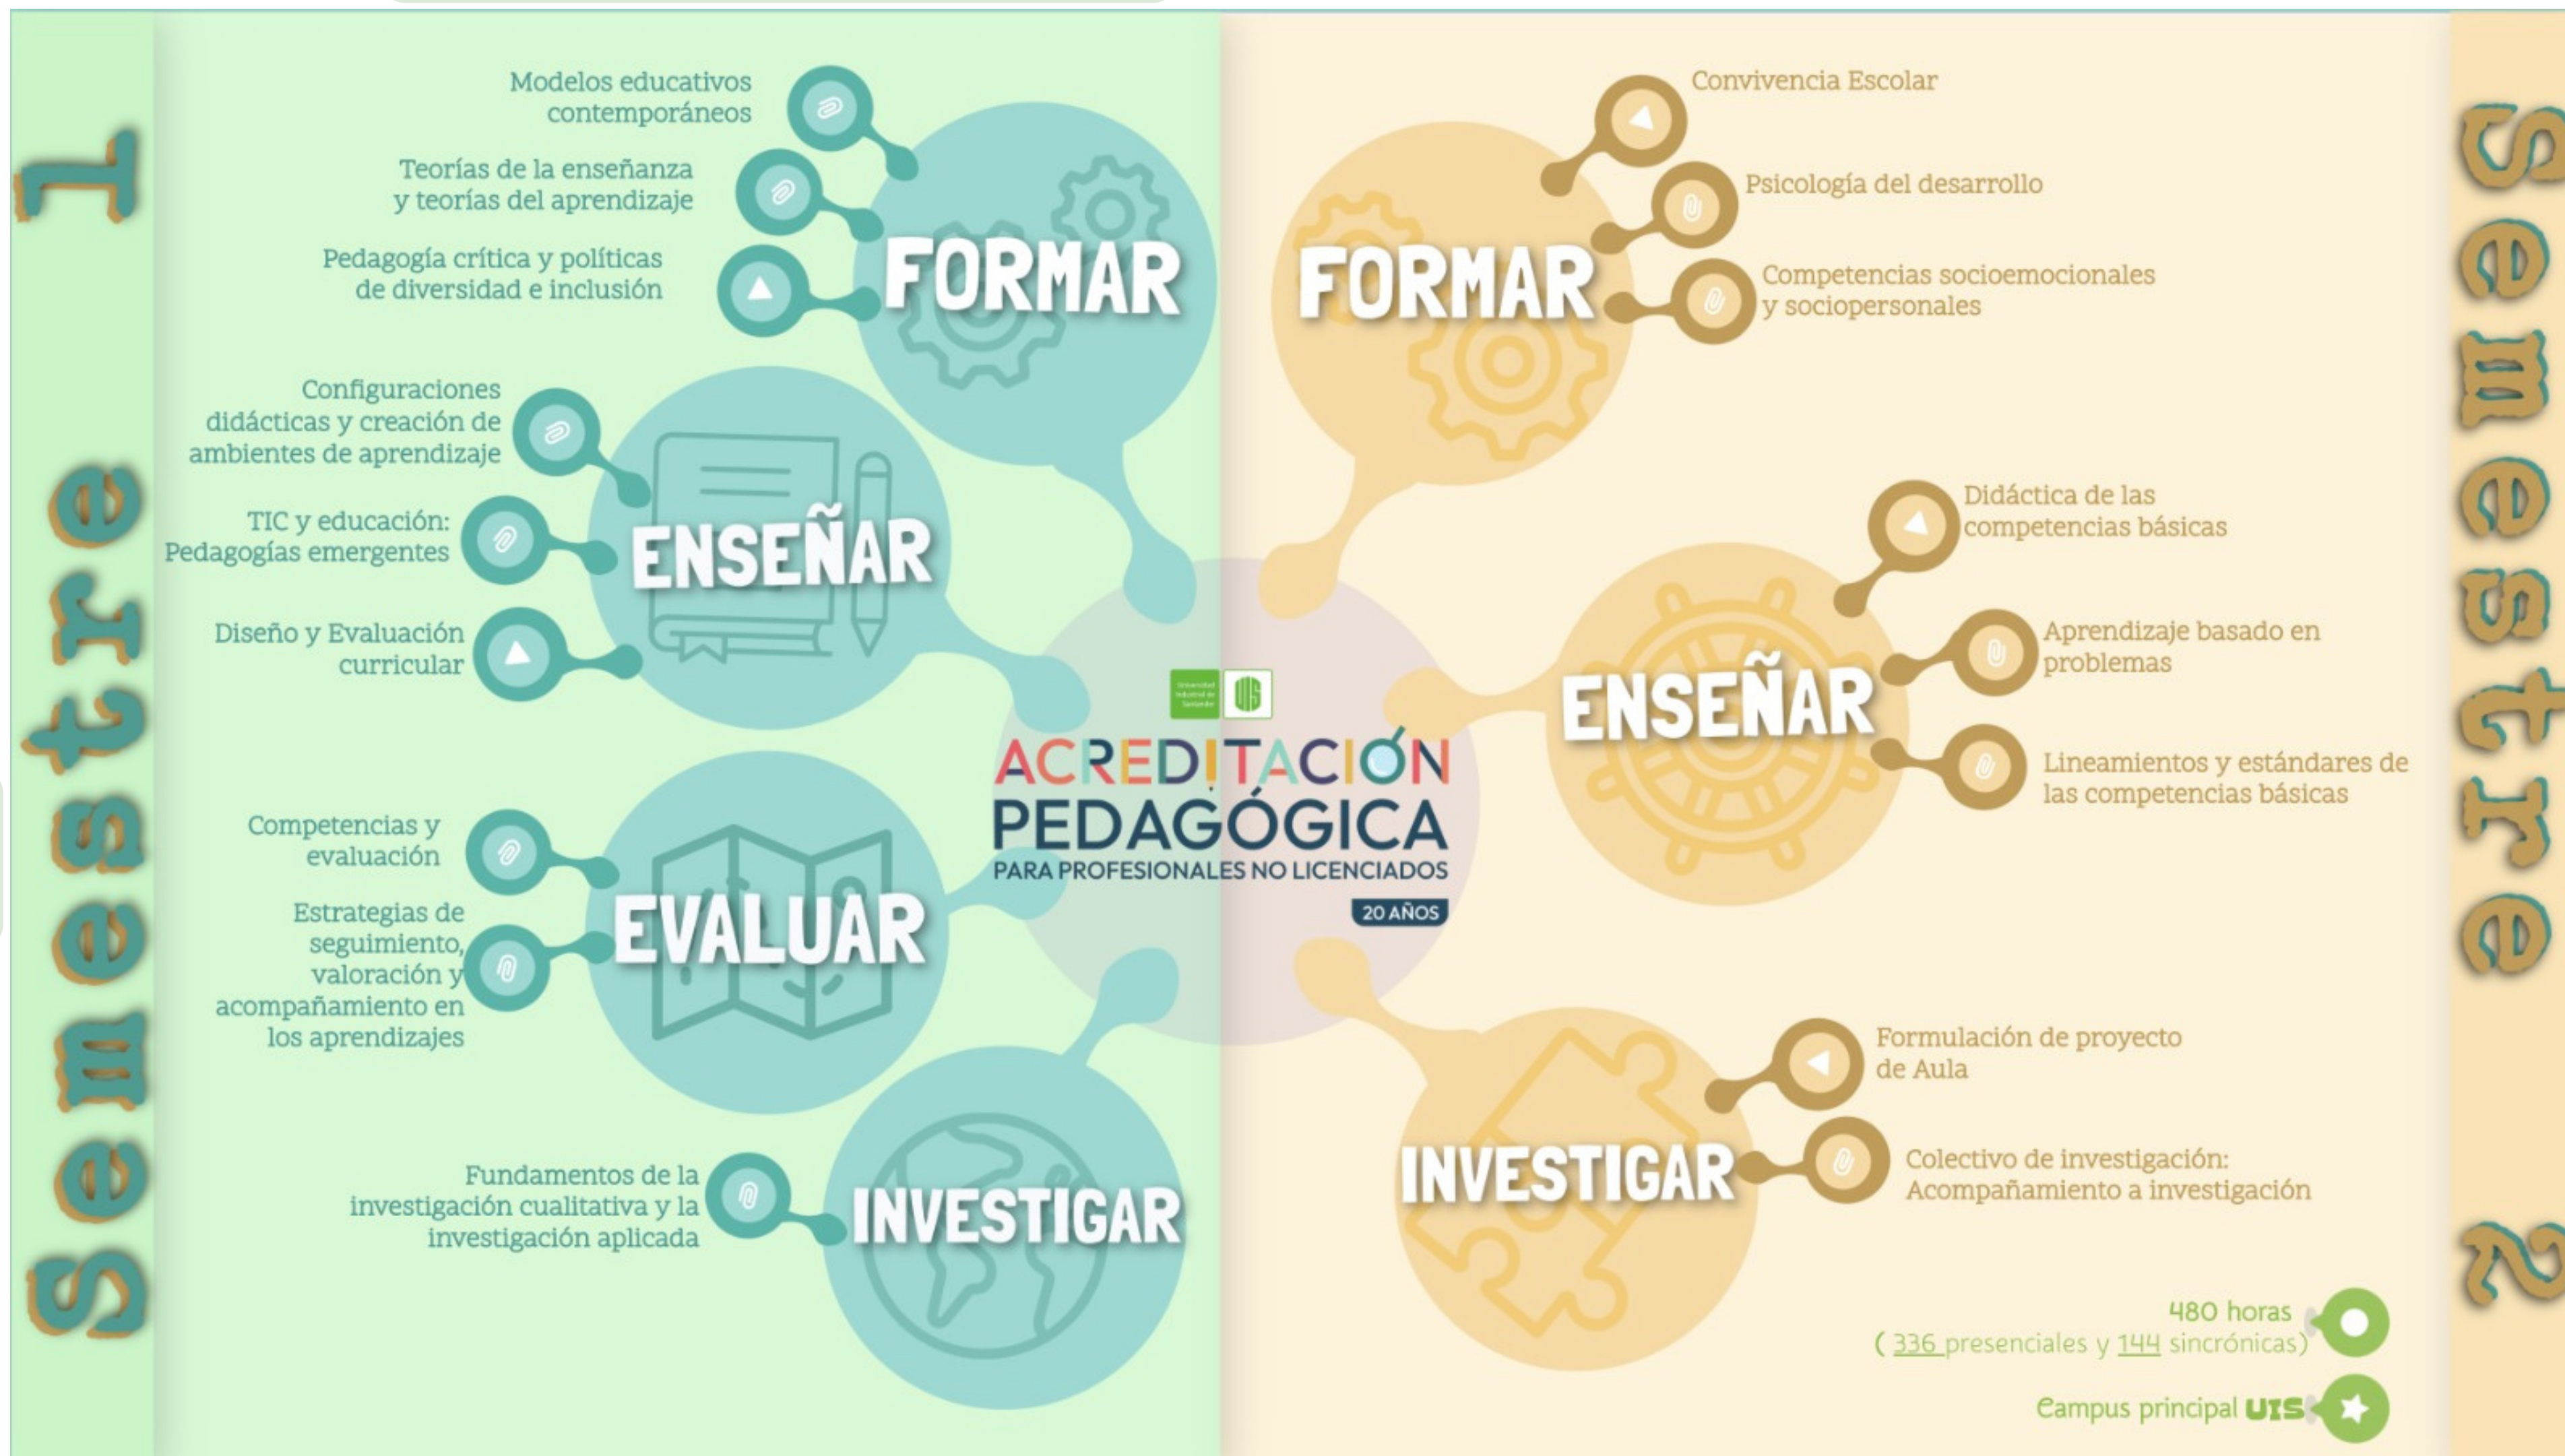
Semestre 1

Modelos educativos contemporáneos

Teorías de la enseñanza y teorías del aprendizaje

Pedagogía crítica y políticas de diversidad e inclusión

FORMAR

Configuraciones didácticas y creación de ambientes de aprendizaje

TIC y educación: Pedagogías emergentes

Diseño y Evaluación curricular

ENSEÑAR

Competencias y evaluación

Estrategias de seguimiento, valoración y acompañamiento en los aprendizajes

EVALUAR

Fundamentos de la investigación cualitativa y la investigación aplicada

INVESTIGAR

Universidad Industrial de Santander UIS

ACREDITACIÓN PEDAGÓGICA
PARA PROFESIONALES NO LICENCIADOS
20 AÑOS

Semestre 2

FORMAR

Convivencia Escolar

Psicología del desarrollo

Competencias socioemocionales y sociopersonales

ENSEÑAR

Didáctica de las competencias básicas

Aprendizaje basado en problemas

Lineamientos y estándares de las competencias básicas

INVESTIGAR

Formulación de proyecto de Aula

Colectivo de investigación: Acompañamiento a investigación

480 horas
( 336 presenciales y 144 sincrónicas)

Campus principal UIS